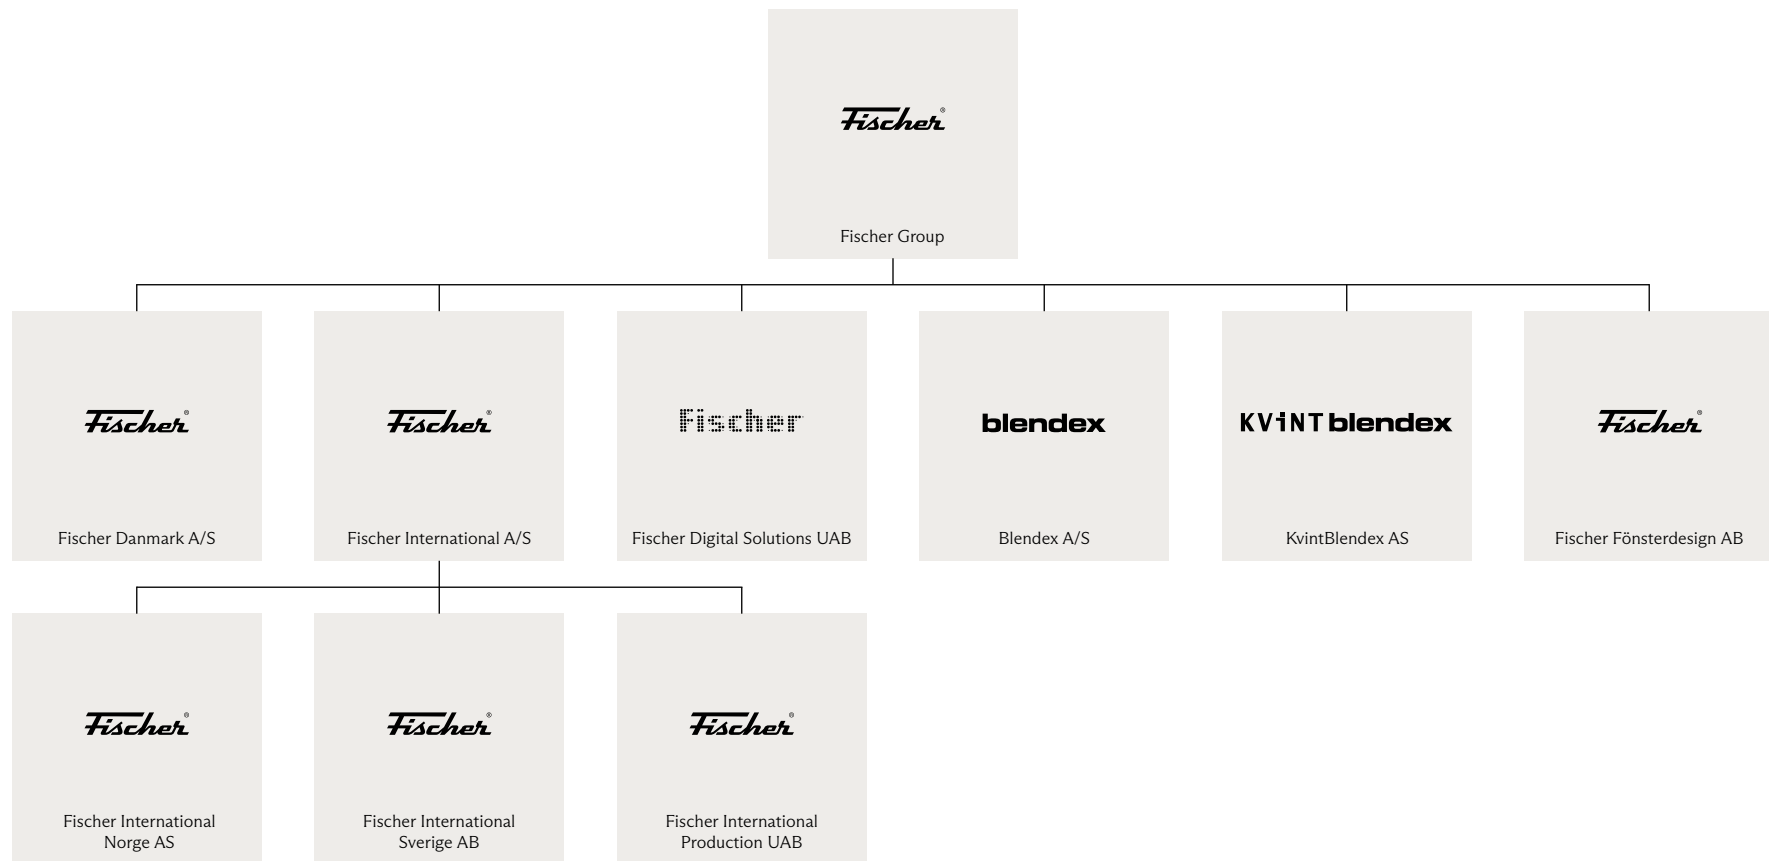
Fischer®

Fischer Group

Fischer®

Fischer Danmark A/S

Fischer®

Fischer International A/S

Fischer

Fischer Digital Solutions UAB

blendex

Blendex A/S

KViNT blendex

KvintBlendex AS

Fischer®

Fischer Fönsterdesign AB

Fischer®

Fischer International Norge AS

Fischer®

Fischer International Sverige AB

Fischer®

Fischer International Production UAB